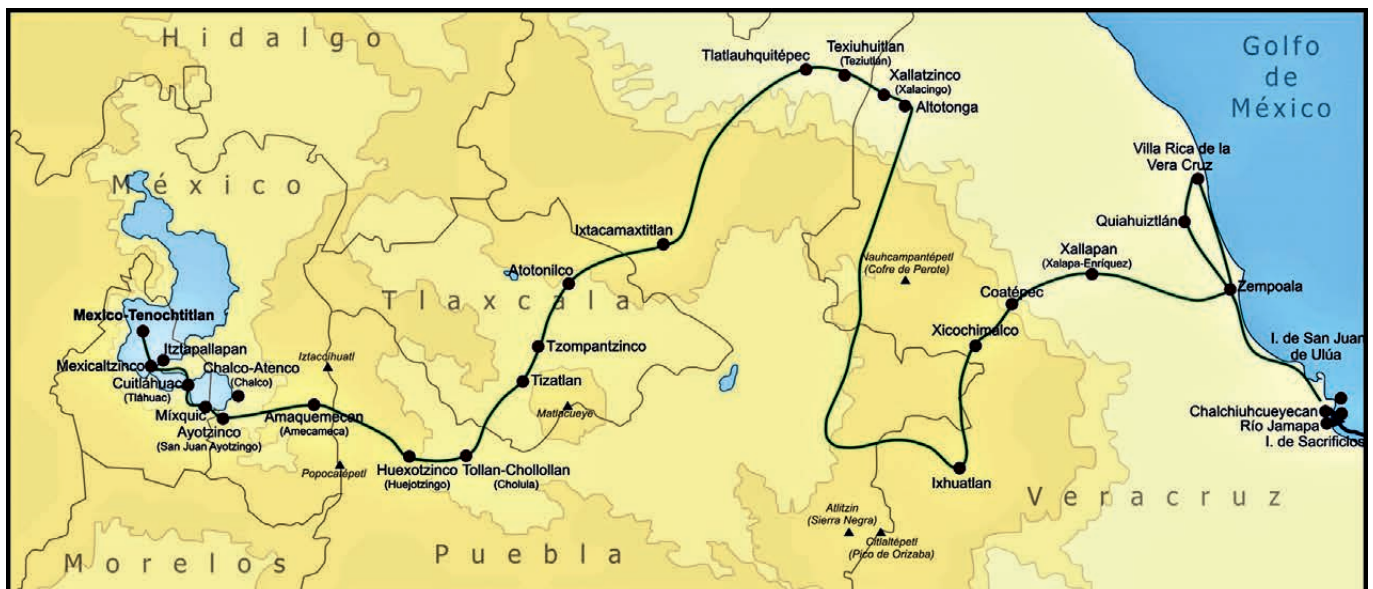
Hidalgo

Golfo de México

México

Tlaxcala

Tlatlauhquitépec

Texiuhuitlan (Teziutlán)

Xallatzinco (Xalacingo)

Altotonga

Villa Rica de la Vera Cruz

Quiahuiztlán

Ixtacamaxtitlan

Atotonilco

Xallapan (Xalapa-Enríquez)

Nauhcampantépetl (Cofre de Perote)

Zempoala

Coatépec

Mexico-Tenochtitlan

Iztapallapan

Mexicaltzinco

Chalco-Atenco (Chalco)

Cuitláhuac (Tláhuac)

Míxquic

Ayotzinco (San Juan Ayotzingo)

Iztaccíhuatl

Amaquemecan (Amecameca)

Tzompantzinco

Tizatlan

Matlalcueye

Xicochimalco

I. de San Juan de Ulúa

Chalchiuhcueyecan

Río Jamapa

I. de Sacrificios

Popocatépetl

Huexotzinco (Huejotzingo)

Tollan-Chollollan (Cholula)

Ixhuatlan

Veracruz

Atlitzin (Sierra Negra)

Citlaltépetl (Pico de Orizaba)

Morelos

Puebla